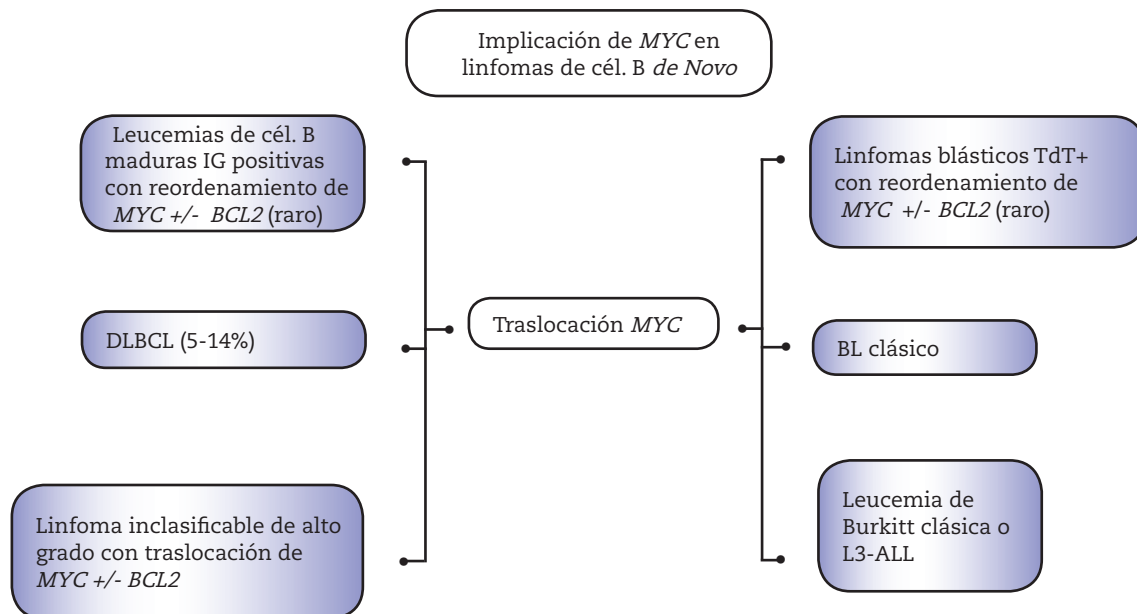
Implicación de *MYC* en linfomas de cél. B *de Novo*

Leucemias de cél. B maduras IG positivas con reordenamiento de *MYC +/- BCL2* (raro)

DLBCL (5-14%)

Linfoma inclasificable de alto grado con traslocación de *MYC +/- BCL2*

Traslocación *MYC*

Linfomas blásticos TdT+ con reordenamiento de *MYC +/- BCL2* (raro)

BL clásico

Leucemia de Burkitt clásica o L3-ALL